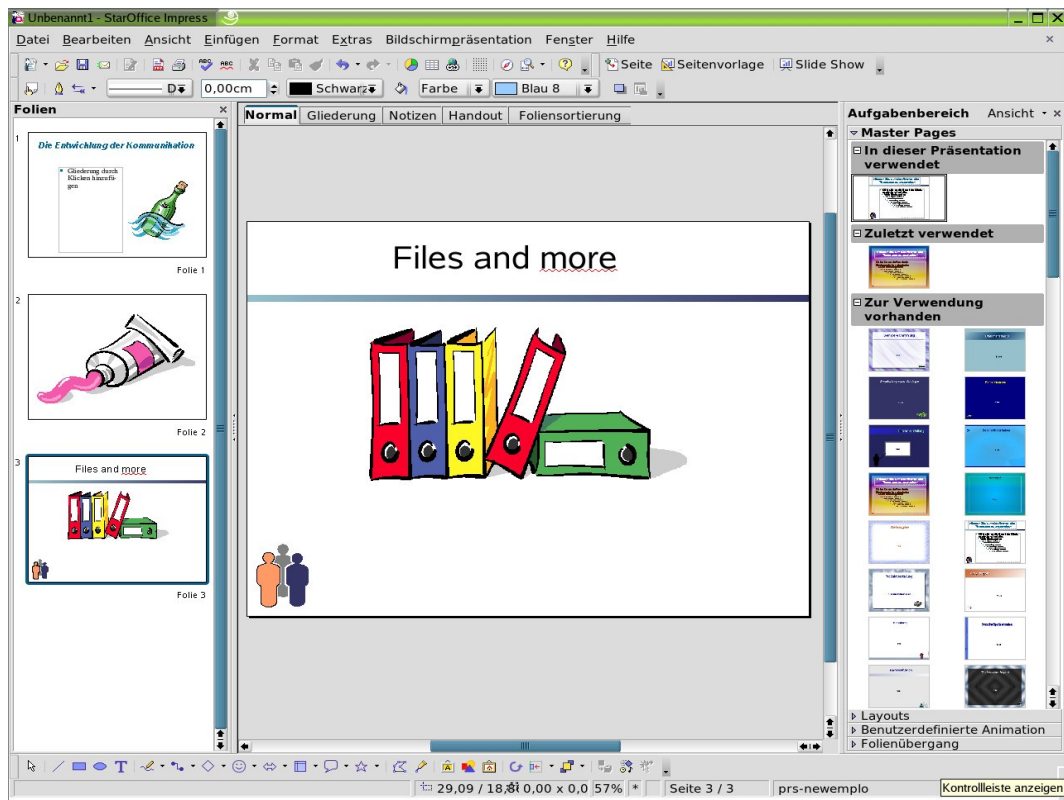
Unbenannt1 - StarOffice Impress

Datei Bearbeiten Ansicht Einfügen Format Extras Bildschirmpräsentation Fenster Hilfe

Seite Seitenvorlage Slide Show

0,00cm Schwarz Farbe Blau 8

Folien

Die Entwicklung der Kommunikation

Gliederung durch Klicken hinzufügen

Folie 1

Folie 2

Files and more

Folie 3

Normal Gliederung Notizen Handout Foliensortierung

Files and more

Aufgabenbereich Ansicht

Master Pages

In dieser Präsentation verwendet

Zuletzt verwendet

Zur Verwendung vorhanden

Layouts

Benutzerdefinierte Animation

Folienübergang

29,09 / 18,81 0,00 x 0,00 57% * Seite 3 / 3 prs-newemplo

Kontrollleiste anzeigen